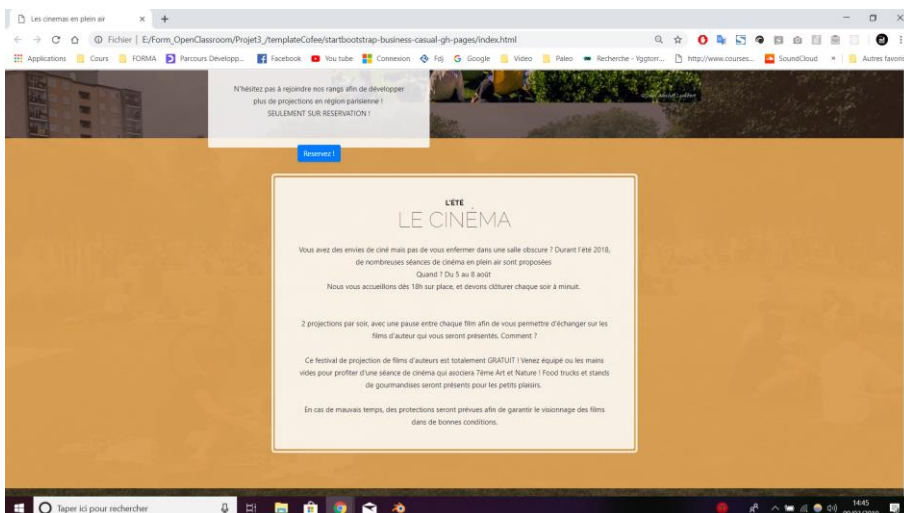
Les cinemas en plein air × +

Fichier | E:/Form_OpenClassroom/Projet3_/templateCofee/startbootstrap-business-casual-gh-pages/index.html

Applications Cours FORMA Parcours Développ... Facebook You tube Connexion Fdj Google Video Paleo Recherche - Yggtorr... http://www.courses... SoundCloud » Autres favoris

N'hésitez pas à rejoindre nos rangs afin de développer plus de projections en région parisienne ! SEULEMENT SUR RESERVATION !

Reservez !

L'ÉTÉ

LE CINÉMA

Vous avez des envies de ciné mais pas de vous enfermer dans une salle obscure ? Durant l'été 2018, de nombreuses séances de cinéma en plein air sont proposées
Quand ? Du 5 au 8 août
Nous vous accueillons dès 18h sur place, et devons clôturer chaque soir à minuit.

2 projections par soir, avec une pause entre chaque film afin de vous permettre d'échanger sur les films d'auteur qui vous seront présentés. Comment ?

Ce festival de projection de films d'auteurs est totalement GRATUIT ! Venez équipé ou les mains vides pour profiter d'une séance de cinéma qui asociera 7ème Art et Nature ! Food trucks et stands de gourmandises seront présents pour les petits plaisirs.

En cas de mauvais temps, des protections seront prévues afin de garantir le visionnage des films dans de bonnes conditions.

Taper ici pour rechercher

14:45
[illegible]